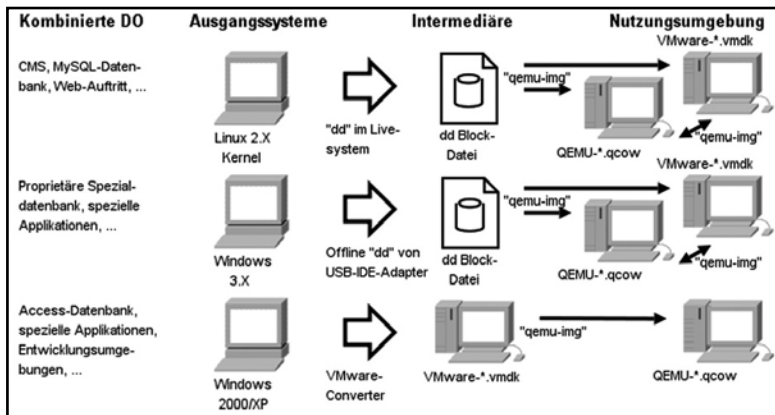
Kombinierte DO
Ausgangssysteme
Intermediäre
Nutzungsumgebung

CMS, MySQL-Datenbank, Web-Auftritt, ...
Linux 2.X Kernel
"dd" im Livesystem
dd Block-Datei
"qemu-img"
VMware-*.vmdk
QEMU-*.qcow
"qemu-img"

Proprietäre Spezialdatenbank, spezielle Applikationen, ...
Windows 3.X
Offline "dd" von USB-IDE-Adapter
dd Block-Datei
"qemu-img"
VMware-*.vmdk
QEMU-*.qcow
"qemu-img"

Access-Datenbank, spezielle Applikationen, Entwicklungsumgebungen, ...
Windows 2000/XP
VMware-Converter
VMware-*.vmdk
"qemu-img"
QEMU-*.qcow